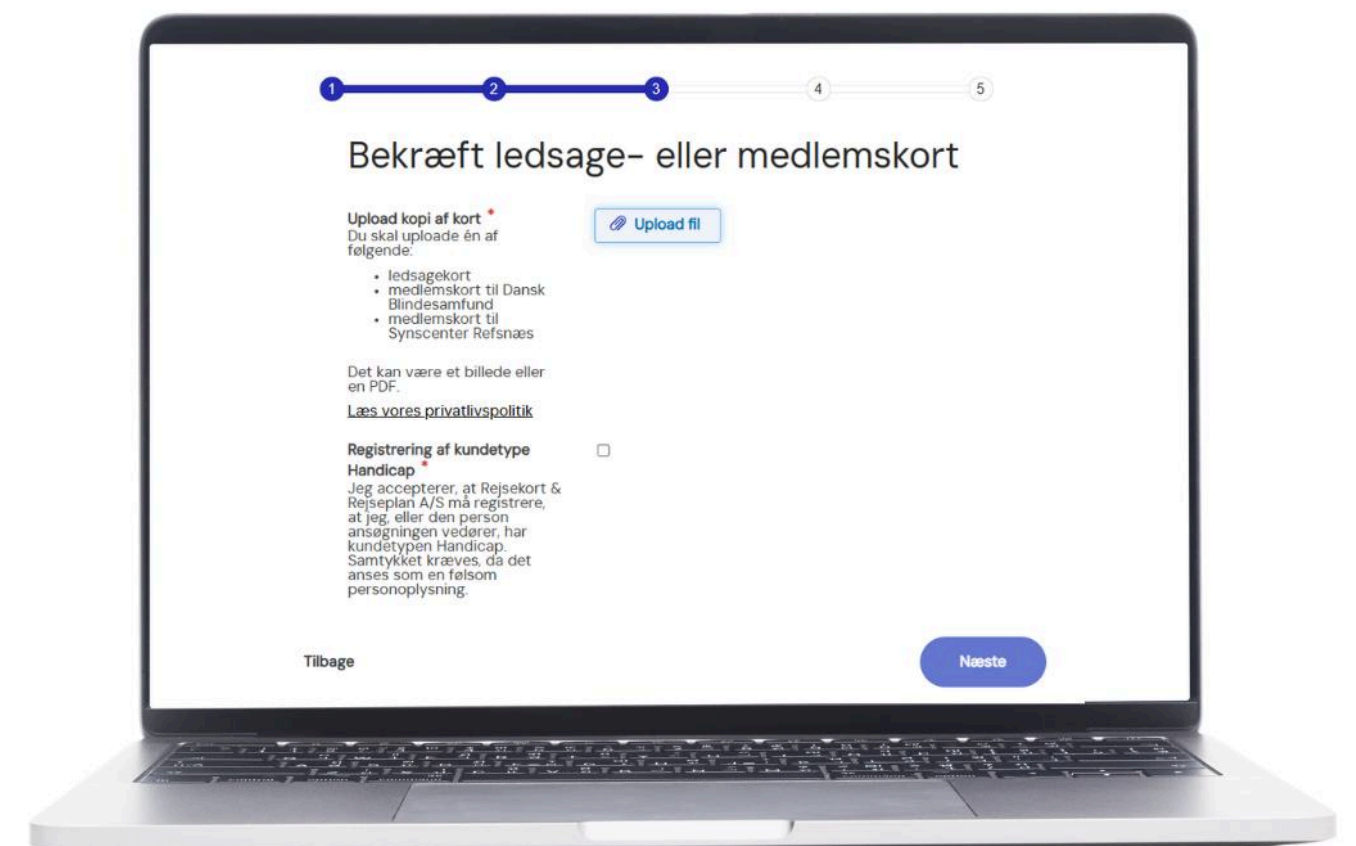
1 2 3 4 5

Bekræft ledsage- eller medlemskort

Upload kopi af kort *
Du skal uploade én af følgende:

- ledsagekort
- medlemskort til Dansk Blindesamfund
- medlemskort til Synscenter Refsnæs

Det kan være et billede eller en PDF.

Læs vores privatlivspolitik

Upload fil

Registrering af kundetype Handicap *
Jeg accepterer, at Rejsekort & Rejseplan A/S må registrere, at jeg, eller den person ansøgningen vedører, har kundetypen Handicap. Samtykket kræves, da det anses som en følsom personoplysning.

Tilbage

Næste